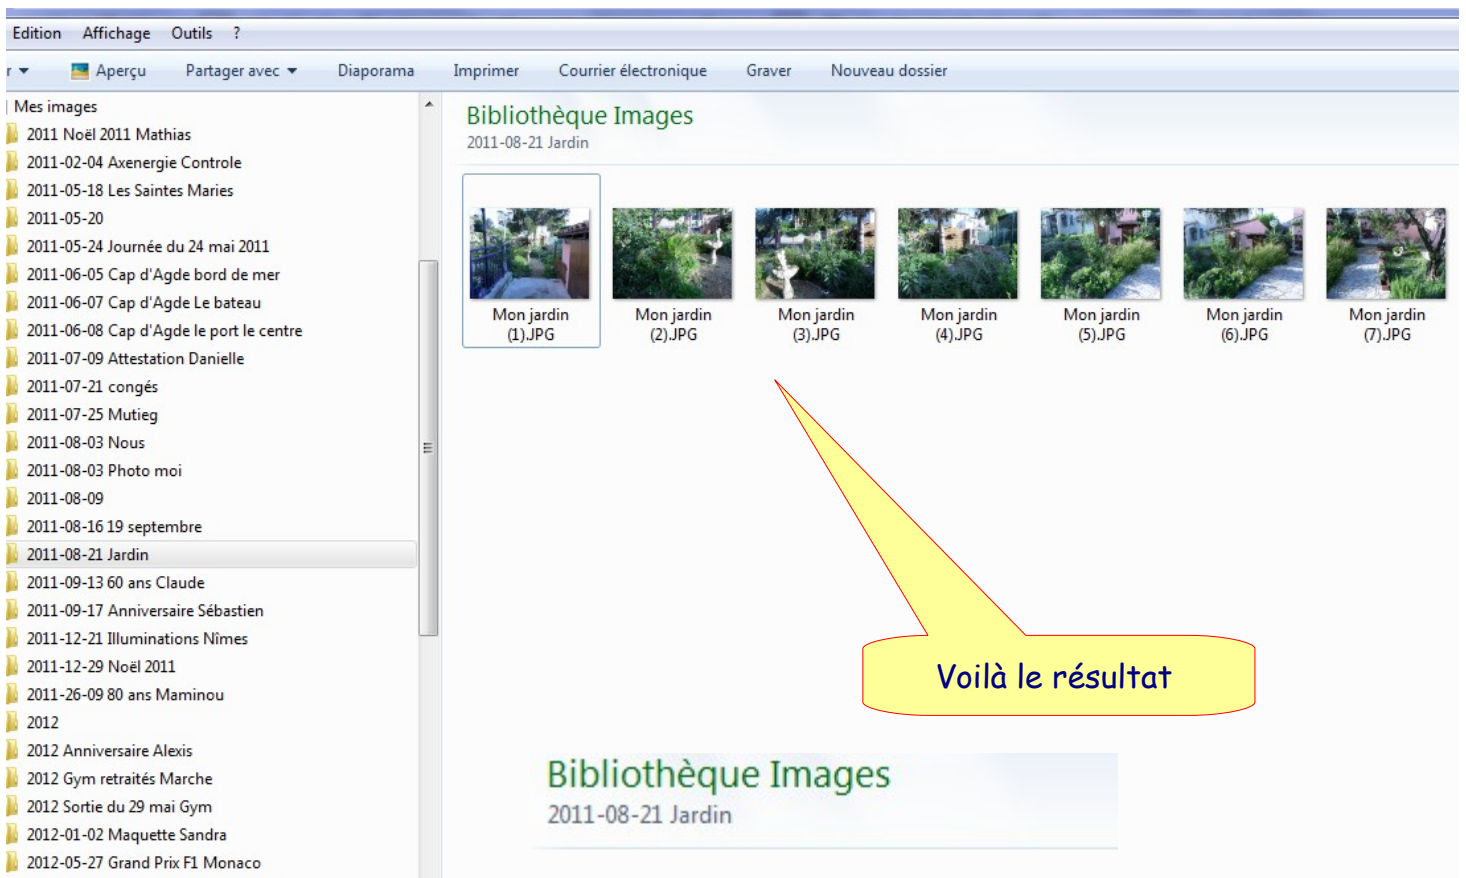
Edition Affichage Outils ?

r ▾ Aperçu Partager avec ▾ Diaporama Imprimer Courrier électronique Graver Nouveau dossier

Mes images
2011 Noël 2011 Mathias
2011-02-04 Axenergie Controle
2011-05-18 Les Saintes Maries
2011-05-20
2011-05-24 Journée du 24 mai 2011
2011-06-05 Cap d'Agde bord de mer
2011-06-07 Cap d'Agde Le bateau
2011-06-08 Cap d'Agde le port le centre
2011-07-09 Attestation Danielle
2011-07-21 congés
2011-07-25 Mutieg
2011-08-03 Nous
2011-08-03 Photo moi
2011-08-09
2011-08-16 19 septembre
2011-08-21 Jardin
2011-09-13 60 ans Claude
2011-09-17 Anniversaire Sébastien
2011-12-21 Illuminations Nîmes
2011-12-29 Noël 2011
2011-26-09 80 ans Maminou
2012
2012 Anniversaire Alexis
2012 Gym retraités Marche
2012 Sortie du 29 mai Gym
2012-01-02 Maquette Sandra
2012-05-27 Grand Prix F1 Monaco

Bibliothèque Images
2011-08-21 Jardin

Mon jardin (1).JPG
Mon jardin (2).JPG
Mon jardin (3).JPG
Mon jardin (4).JPG
Mon jardin (5).JPG
Mon jardin (6).JPG
Mon jardin (7).JPG

Voilà le résultat

Bibliothèque Images
2011-08-21 Jardin